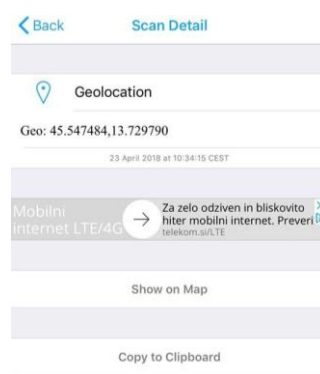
Back

Scan Detail

Geolocation

Geo: 45.547484,13.729790

23 April 2018 at 10:34:15 CEST

Mobilni internet LTE/4G

Za zelo odziven in bliskovito hiter mobilni internet. Preveri

telekom.si/LTE

Show on Map

Copy to Clipboard